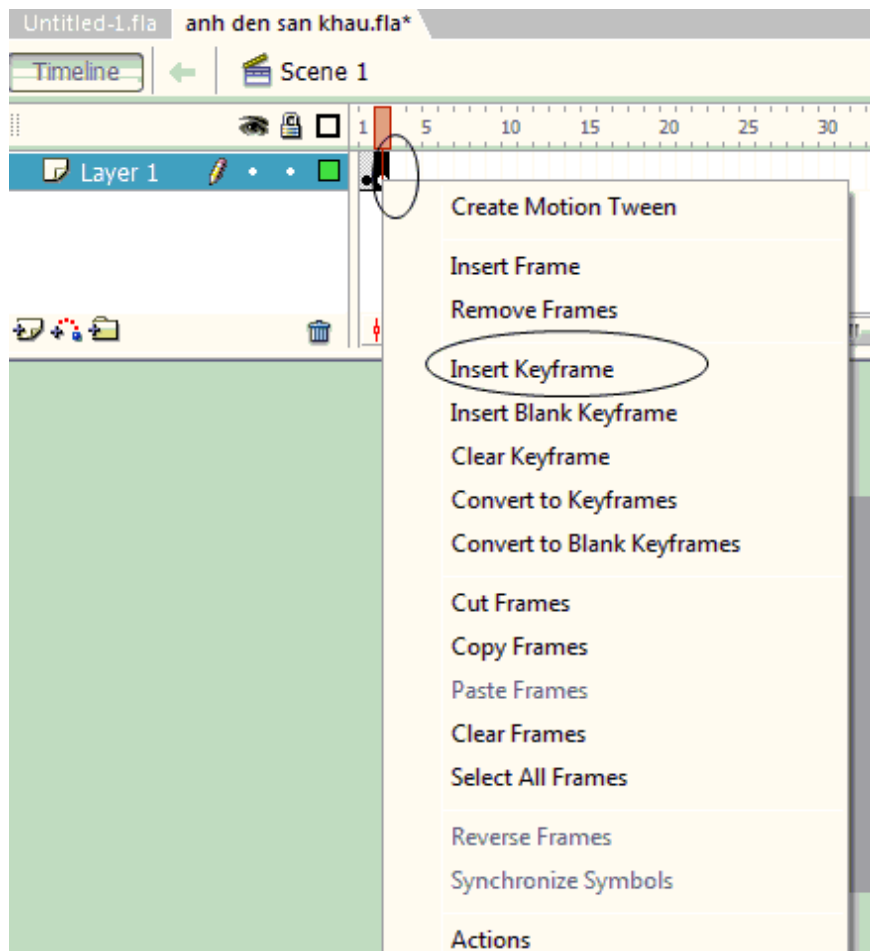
Untitled-1.fla anh den san khau.fla*

Timeline Scene 1

1 5 10 15 20 25 30

Layer 1

Create Motion Tween

Insert Frame
Remove Frames

Insert Keyframe
Insert Blank Keyframe
Clear Keyframe
Convert to Keyframes
Convert to Blank Keyframes

Cut Frames
Copy Frames
Paste Frames
Clear Frames
Select All Frames

Reverse Frames
Synchronize Symbols

Actions